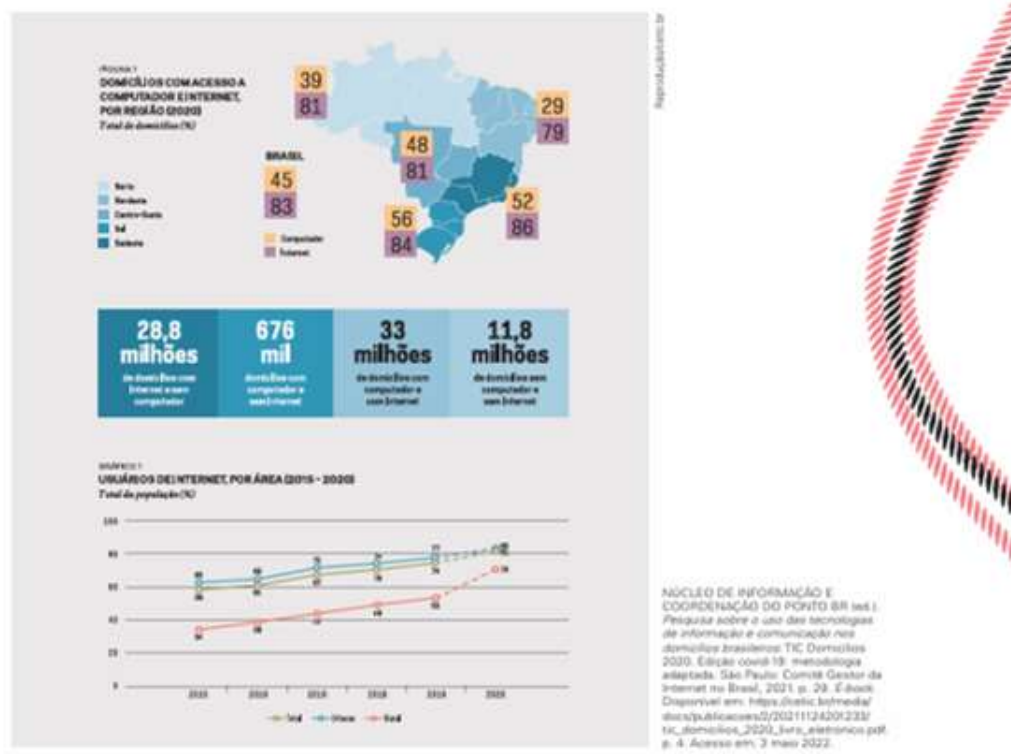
FIGURA 1
DOMICÍLIOS COM ACESSO A COMPUTADOR E INTERNET, POR REGIÃO (2020)
Total de domicílios (%)

39
81

29
79

48
81

52
86

56
84

BRASIL
45
83

Norte
Nordeste
Centro-Oeste
Sul
Sudeste

Computador
Internet

Reprodução/cetic.br

28,8 milhões
de domicílios com Internet e sem computador

676 mil
domicílios com computador e sem Internet

33 milhões
de domicílios com computador e com Internet

11,8 milhões
de domicílios sem computador e sem Internet

GRÁFICO 1
USUÁRIOS DE INTERNET, POR ÁREA (2015 - 2020)
Total da população (%)

100
80
60
40
20
0

2015 2016 2017 2018 2019 2020

Total Urbana Rural

NÚCLEO DE INFORMAÇÃO E COORDENAÇÃO DO PONTO BR (ed.). Pesquisa sobre o uso das tecnologias de informação e comunicação nos domicílios brasileiros: TIC Domicílios 2020. Edição covid-19: metodologia adaptada. São Paulo: Comitê Gestor da Internet no Brasil, 2021. p. 29. E-book. Disponível em: https://cetic.br/media/docs/publicacoes/2/20211124201233/tic_domicilios_2020_livro_eletronico.pdf. p. 4. Acesso em: 3 maio 2022.